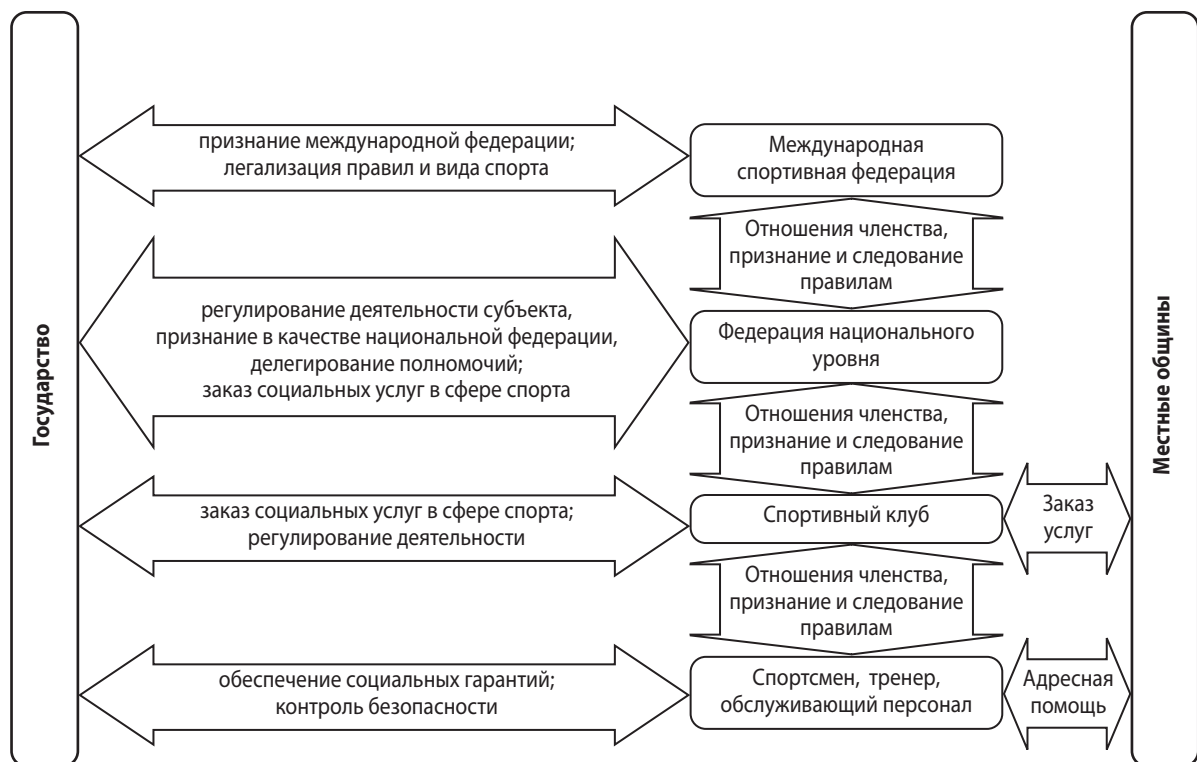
Государство

признание международной федерации; легализация правил и вида спорта

Международная спортивная федерация

Отношения членства, признание и следование правилам

регулирование деятельности субъекта, признание в качестве национальной федерации, делегирование полномочий; заказ социальных услуг в сфере спорта

Федерация национального уровня

Отношения членства, признание и следование правилам

заказ социальных услуг в сфере спорта; регулирование деятельности

Спортивный клуб

Заказ услуг

Отношения членства, признание и следование правилам

обеспечение социальных гарантий; контроль безопасности

Спортсмен, тренер, обслуживающий персонал

Адресная помощь

Местные общины